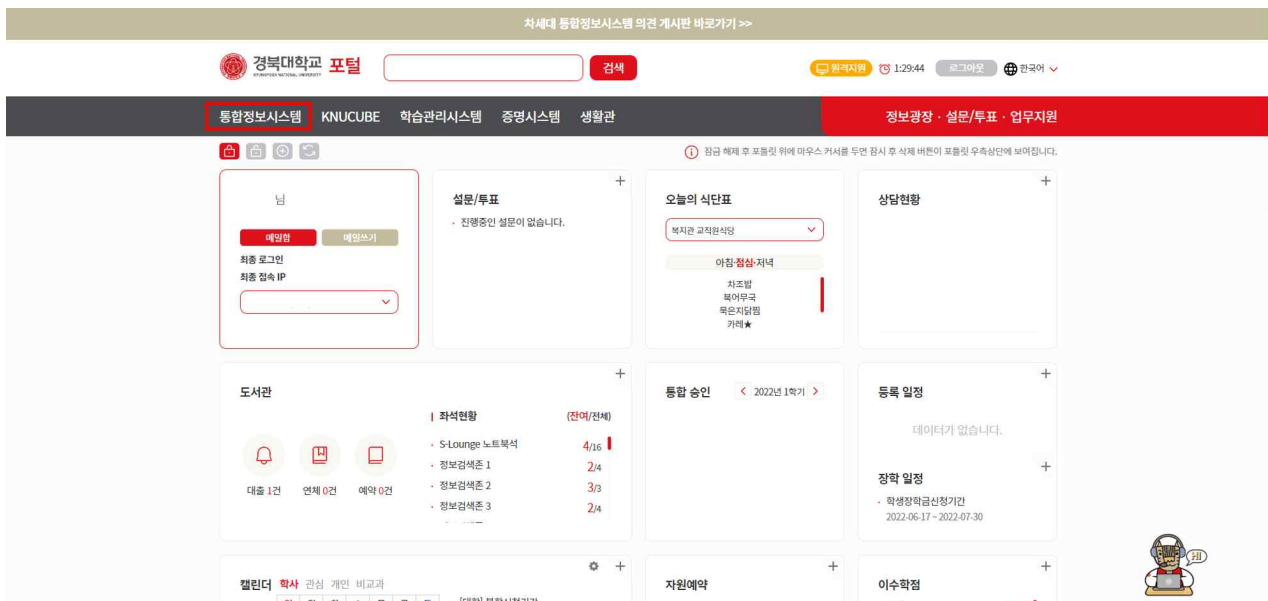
차세대 통합정보시스템 의견 게시판 바로가기 >>

경북대학교 KYUNGPOOK NATIONAL UNIVERSITY 포털

검색

원격지원 1:29:44 로그아웃 한국어

통합정보시스템 KNUCUBE 학습관리시스템 증명시스템 생활관

정보광장 · 설문/투표 · 업무지원

잠금 해제 후 포틀릿 위에 마우스 커서를 두면 잠시 후 삭제 버튼이 포틀릿 우측상단에 보여집니다.

님

메일함 메일쓰기

최종 로그인
최종 접속 IP

설문/투표
· 진행중인 설문이 없습니다.

오늘의 식단표
복지관 교직원식당
아침·점심·저녁
차조밥
북어무국
묵은지닭찜
카레★

상담현황

도서관

좌석현황 (잔여/전체)
· S-Lounge 노트북석 4/16
· 정보검색존 1 2/4
· 정보검색존 2 3/3
· 정보검색존 3 2/4

대출 1건 연체 0건 예약 0건

통합 승인 < 2022년 1학기 >

등록 일정
데이터가 없습니다.

장학 일정
· 학생장학금신청기간
2022-06-17 ~ 2022-07-30

캘린더 학사 관심 개인 비교과

자원예약

이수학점

HI